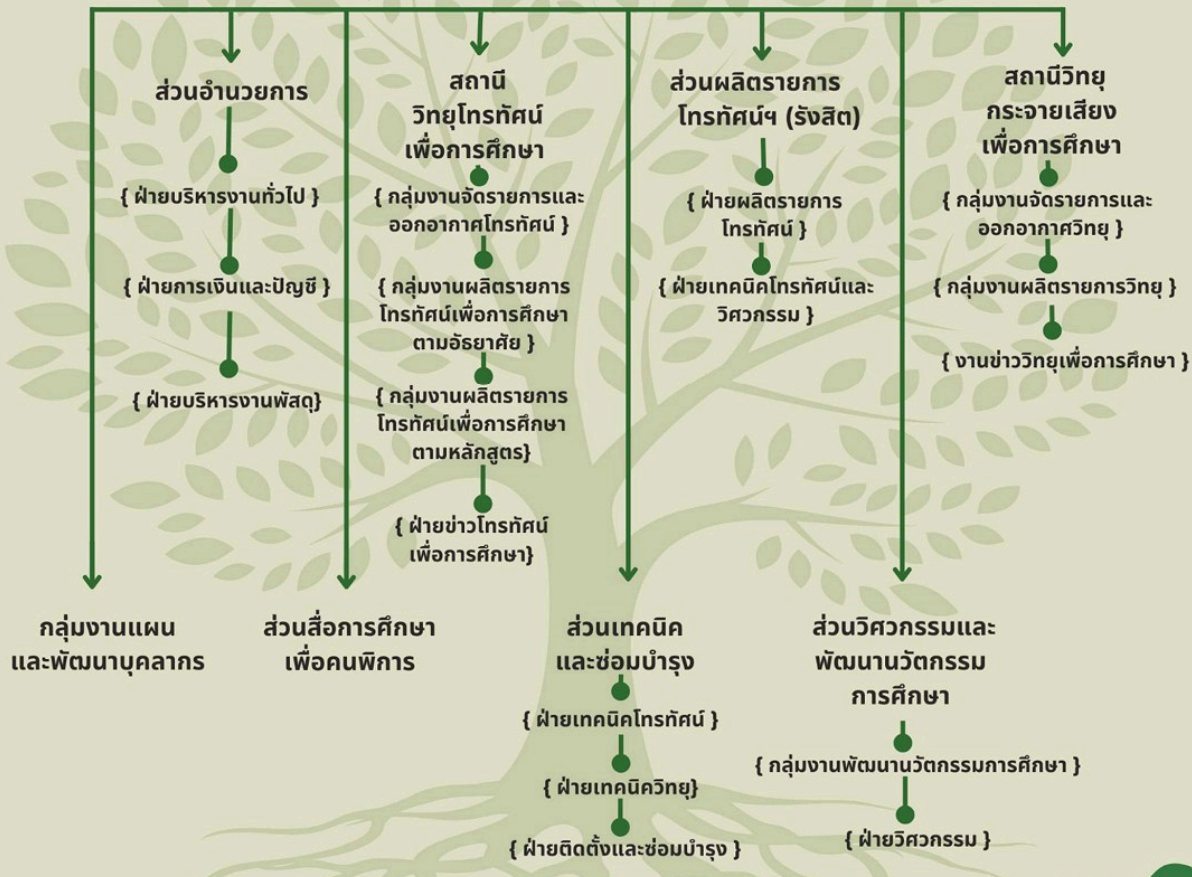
ส่วนอำนวยการ

{ ฝ่ายบริหารงานทั่วไป }

{ ฝ่ายการเงินและบัญชี }

{ ฝ่ายบริหารงานพัสดุ}

สถานีวิทยุโทรทัศน์เพื่อการศึกษา

{ กลุ่มงานจัดรายการและออกอากาศโทรทัศน์ }

{ กลุ่มงานผลิตรายการโทรทัศน์เพื่อการศึกษาตามอัธยาศัย }

{ กลุ่มงานผลิตรายการโทรทัศน์เพื่อการศึกษาตามหลักสูตร}

{ ฝ่ายข่าวโทรทัศน์เพื่อการศึกษา}

ส่วนผลิตรายการโทรทัศน์ฯ (รังสิต)

{ ฝ่ายผลิตรายการโทรทัศน์ }

{ ฝ่ายเทคนิคโทรทัศน์และวิศวกรรม }

สถานีวิทยุกระจายเสียงเพื่อการศึกษา

{ กลุ่มงานจัดรายการและออกอากาศวิทยุ }

{ กลุ่มงานผลิตรายการวิทยุ }

{ งานข่าววิทยุเพื่อการศึกษา }

กลุ่มงานแผนและพัฒนาบุคลากร

ส่วนสื่อการศึกษาเพื่อคนพิการ

ส่วนเทคนิคและซ่อมบำรุง

{ ฝ่ายเทคนิคโทรทัศน์ }

{ ฝ่ายเทคนิควิทยุ}

{ ฝ่ายติดตั้งและซ่อมบำรุง }

ส่วนวิศวกรรมและพัฒนานวัตกรรมการศึกษา

{ กลุ่มงานพัฒนานวัตกรรมการศึกษา }

{ ฝ่ายวิศวกรรม }